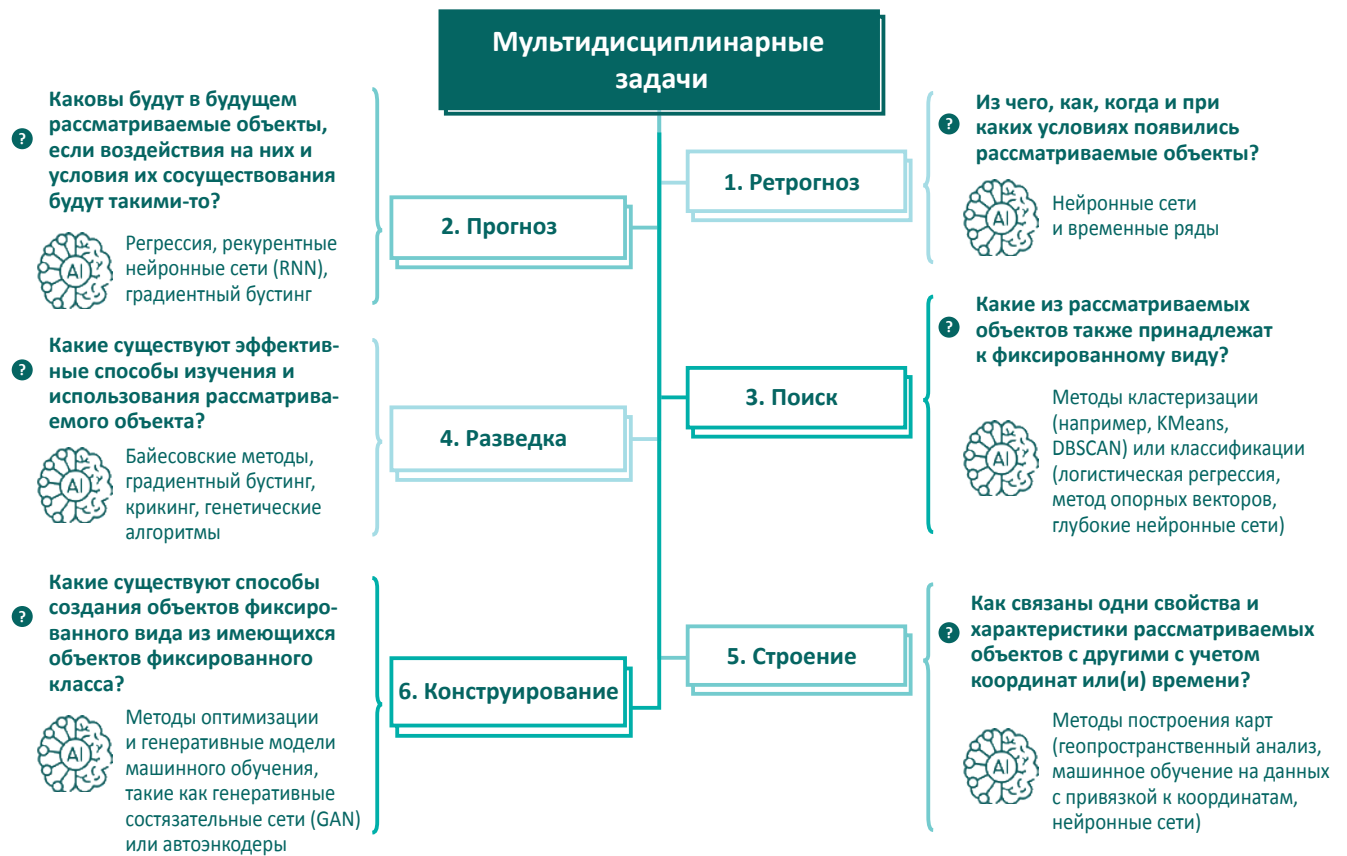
Мультидисциплинарные задачи

? Каковы будут в будущем рассматриваемые объекты, если воздействия на них и условия их сосуществования будут такими-то?

AI Регрессия, рекурентные нейронные сети (RNN), градиентный бустинг

2. Прогноз

1. Ретрогноз

? Из чего, как, когда и при каких условиях появились рассматриваемые объекты?

AI Нейронные сети и временные ряды

? Какие существуют эффективные способы изучения и использования рассматриваемого объекта?

AI Байесовские методы, градиентный бустинг, крикинг, генетические алгоритмы

4. Разведка

3. Поиск

? Какие из рассматриваемых объектов также принадлежат к фиксированному виду?

AI Методы кластеризации (например, KMeans, DBSCAN) или классификации (логистическая регрессия, метод опорных векторов, глубокие нейронные сети)

? Какие существуют способы создания объектов фиксированного вида из имеющихся объектов фиксированного класса?

AI Методы оптимизации и генеративные модели машинного обучения, такие как генеративные состязательные сети (GAN) или автоэнкодеры

6. Конструирование

5. Строение

? Как связаны одни свойства и характеристики рассматриваемых объектов с другими с учетом координат или(и) времени?

AI Методы построения карт (геопространственный анализ, машинное обучение на данных с привязкой к координатам, нейронные сети)